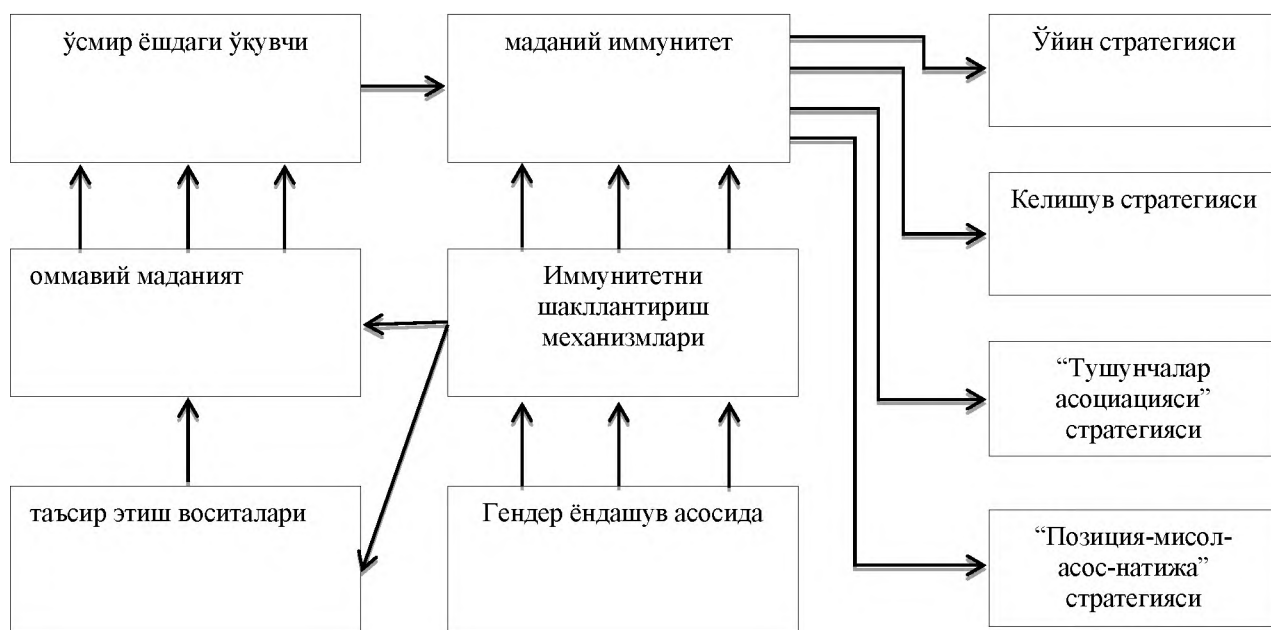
ўсмир ёшдаги ўкувчи

маданий иммунитет

Ўйин стратегияси

Келишув стратегияси

оммавий маданият

Иммунитетни шакллантириш механизмлари

“Тушунчалар асоциацияси” стратегияси

таъсир этиш воситалари

Гендер ёндашув асосида

“Позиция-мисол-асос-натижа” стратегияси